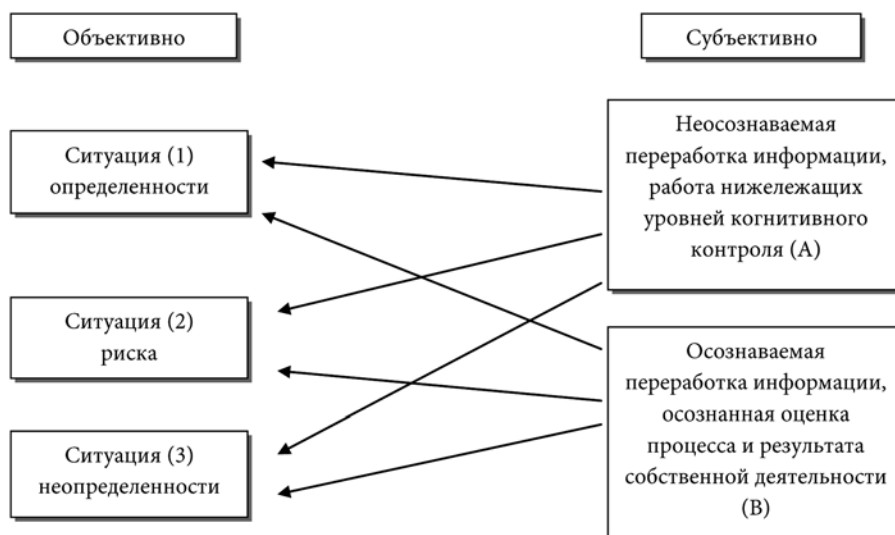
Объективно

Субъективно

Ситуация (1) определенности

Неосознаваемая переработка информации, работа нижележащих уровней когнитивного контроля (А)

Ситуация (2) риска

Осознаваемая переработка информации, осознанная оценка процесса и результата собственной деятельности (В)

Ситуация (3) неопределенности